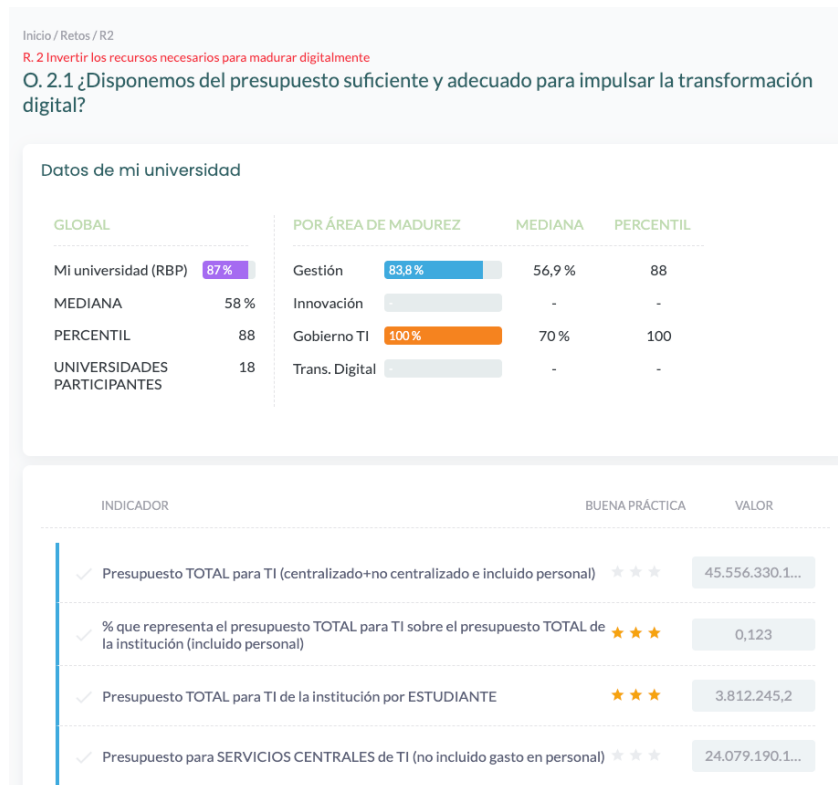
Inicio / Retos / R2

R. 2 Invertir los recursos necesarios para madurar digitalmente

O. 2.1 ¿Disponemos del presupuesto suficiente y adecuado para impulsar la transformación digital?

Datos de mi universidad

| GLOBAL | |
|---|---|
| Mi universidad (RBP) | 87 % |
| MEDIANA | 58 % |
| PERCENTIL | 88 |
| UNIVERSIDADES PARTICIPANTES | 18 |

| POR ÁREA DE MADUREZ | | MEDIANA | PERCENTIL |
|---|---|---|---|
| Gestión | 83,8 % | 56,9 % | 88 |
| Innovación | - | - | - |
| Gobierno TI | 100 % | 70 % | 100 |
| Trans. Digital | - | - | - |

| INDICADOR | BUENA PRÁCTICA | VALOR |
|---|---|---|
| Presupuesto TOTAL para TI (centralizado+no centralizado e incluido personal) | | 45.556.330.1... |
| % que representa el presupuesto TOTAL para TI sobre el presupuesto TOTAL de la institución (incluido personal) | ★★★ | 0,123 |
| Presupuesto TOTAL para TI de la institución por ESTUDIANTE | ★★★ | 3.812.245,2 |
| Presupuesto para SERVICIOS CENTRALES de TI (no incluido gasto en personal) | | 24.079.190.1... |